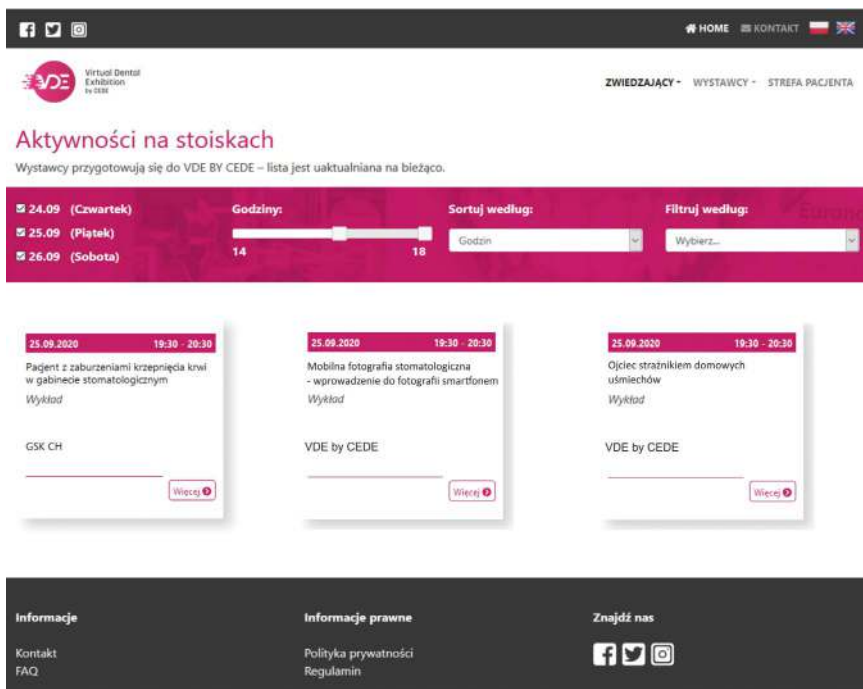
HOME KONTAKT

VDE Virtual Dental Exhibition by CEDE

ZWIEDZAJĄCY WYSTAWCY STREFA PACJENTA

Aktywności na stoiskach

Wystawcy przygotowują się do VDE BY CEDE – lista jest uaktualniana na bieżąco.

24.09 (Czwartek)
25.09 (Piątek)
26.09 (Sobota)

Godziny:
14
18

Sortuj według:
Godzin

Filtruj według:
Wybierz...

25.09.2020 19:30 - 20:30
Pacjent z zaburzeniami krzepnięcia krwi w gabinecie stomatologicznym
Wykład
GSK CH
Więcej

25.09.2020 19:30 - 20:30
Mobilna fotografia stomatologiczna - wprowadzenie do fotografii smartfonem
Wykład
VDE by CEDE
Więcej

25.09.2020 19:30 - 20:30
Ojciec strażnikiem domowych uśmiechów
Wykład
VDE by CEDE
Więcej

Informacje
Kontakt
FAQ

Informacje prawne
Polityka prywatności
Regulamin

Znajdź nas